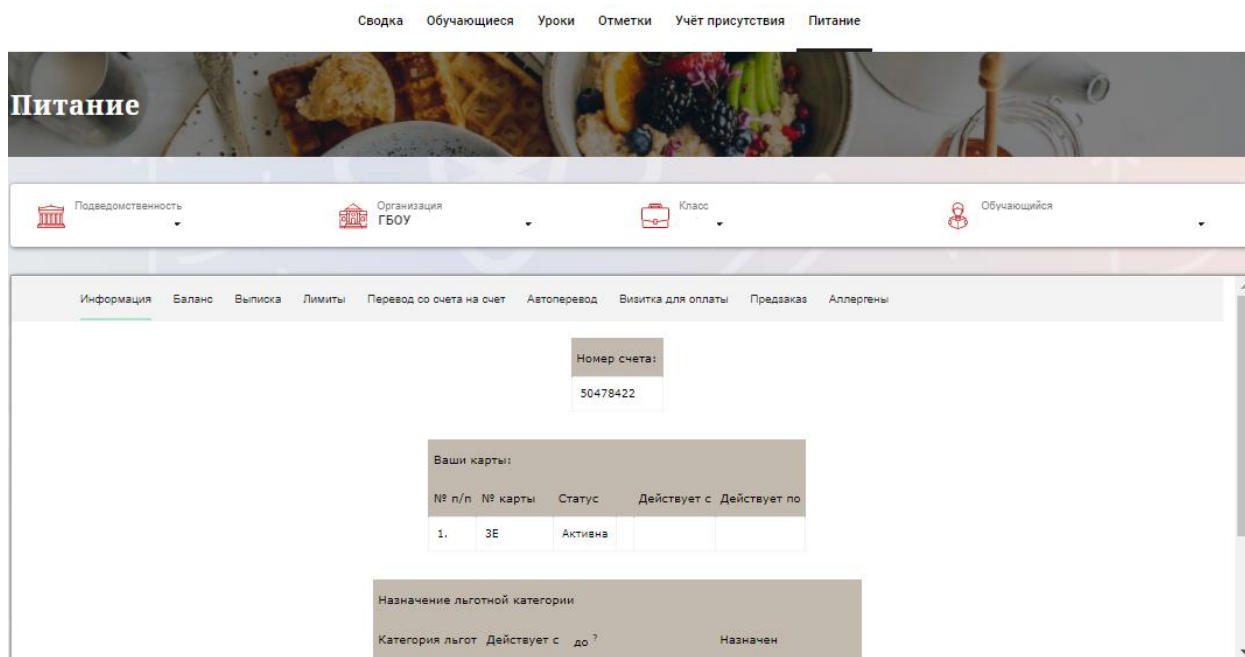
Сводка Обучающиеся Уроки Отметки Учёт присутствия Питание

Питание

Подведомственность

Организация
ГБОУ

Класс

Обучающийся

Информация Баланс Выписка Лимиты Перевод со счета на счет Автоперевод Визитка для оплаты Предзаказ Аллергены

| Номер счета: |
|---|
| 50478422 |

Ваши карты:

| № п/п | № карты | Статус | | Действует с | Действует по |
|---|---|---|---|---|---|
| 1. | 3E | Активна | | | |

Назначение льготной категории

| Категория льгот | Действует с | до ? | Назначен |
|---|---|---|---|